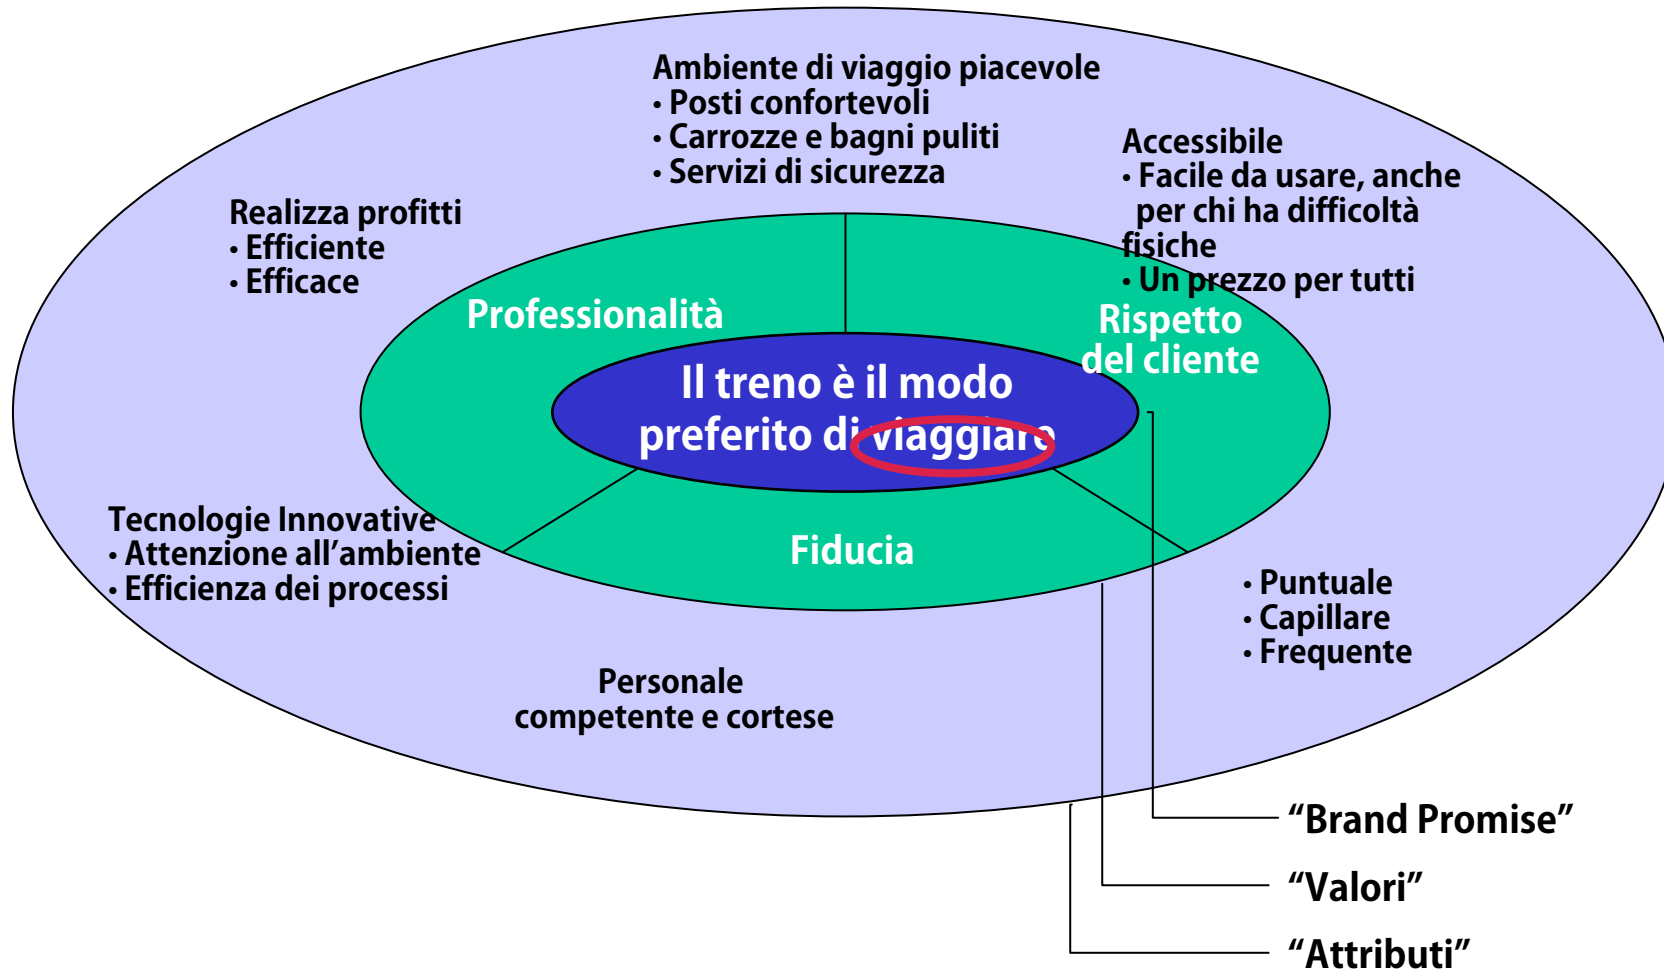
Ambiente di viaggio piacevole
• Posti confortevoli
• Carrozze e bagni puliti
• Servizi di sicurezza

Accessibile
• Facile da usare, anche per chi ha difficoltà fisiche
• Un prezzo per tutti

Realizza profitti
• Efficiente
• Efficace

Professionalità

Rispetto del cliente

Il treno è il modo preferito di viaggiare

Fiducia

Tecnologie Innovative
• Attenzione all'ambiente
• Efficienza dei processi

• Puntuale
• Capillare
• Frequente

Personale competente e cortese

"Brand Promise"

"Valori"

"Attributi"